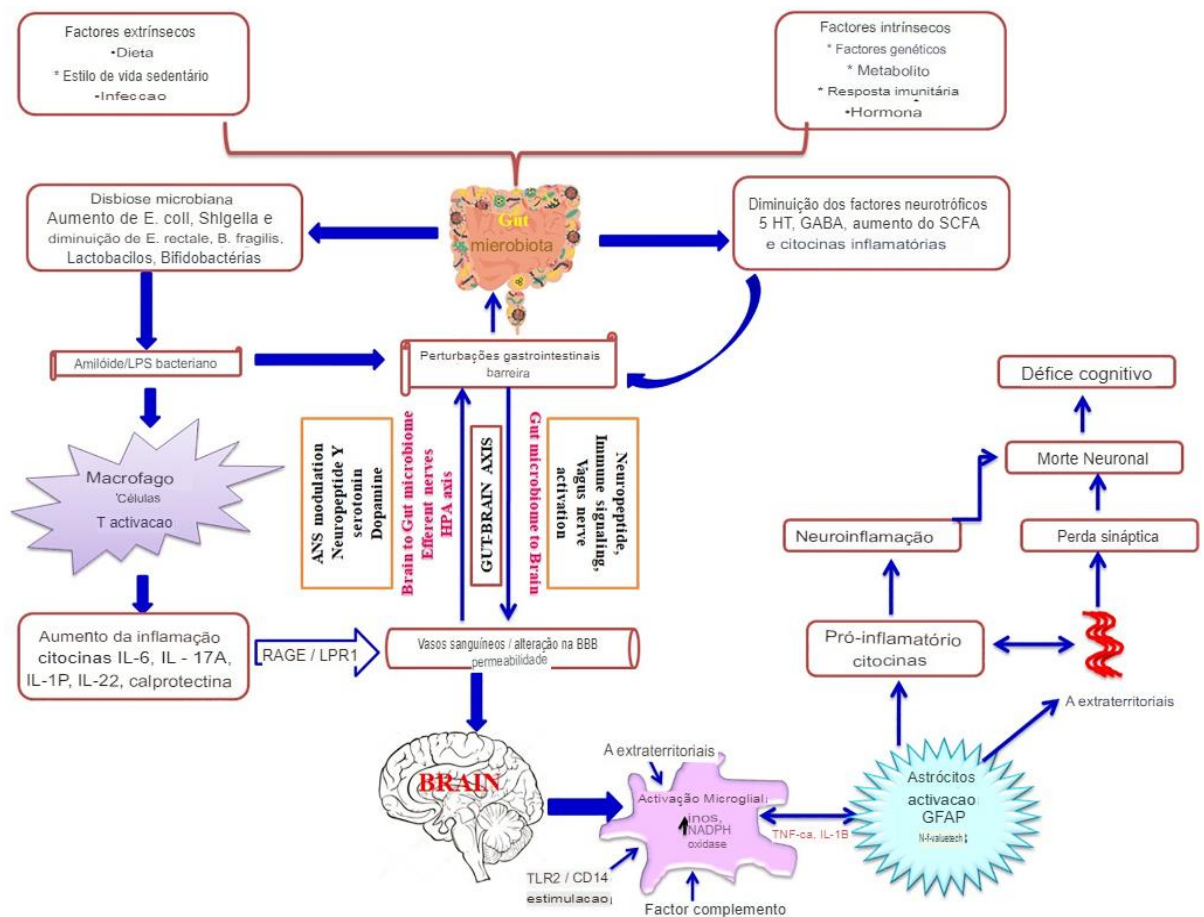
Factores extrínsecos
•Dieta
* Estilo de vida sedentário
•Infeccao

Factores intrínsecos
* Factores genéticos
* Metabolito
* Resposta imunitária
•Hormona

Disbiose microbiana
Aumento de E. coli, Shigella e diminuição de E. rectale, B. fragilis, Lactobacilos, Bifidobactérias

Gut
microbiota

Diminuição dos factores neurotróficos 5 HT, GABA, aumento do SCFA e citocinas inflamatórias

Amilóide/LPS bacteriano

Perturbações gastrointestinais barreira

Défice cognitivo

Macrofago
'Células
T activacao

ANS modulation
Neuropeptide Y
serotonin
Dopamine

Brain to Gut microbiome
Efferent nerves
HPA axis

GUT-BRAIN AXIS

Gut microbiome to Brain

Neuropeptide,
Immune signaling,
Vagus nerve
activation

Morte Neuronal

Neuroinflamação

Perda sináptica

Aumento da inflamação
citocinas IL-6, IL - 17A, IL-1P, IL-22, calprotectina

RAGE / LPR1

Vasos sanguíneos / alteração na BBB
permeabilidade

Pró-inflamatório
citocinas

A extraterritoriais

BRAIN

A extraterritoriais

Activação Microglial
inos,
NADPH
oxidase

TNF-ca, IL-1B

Astrócitos
activacao
GFAP
N-f-valuetech

TLR2 / CD14
estimulacao

Factor complemento